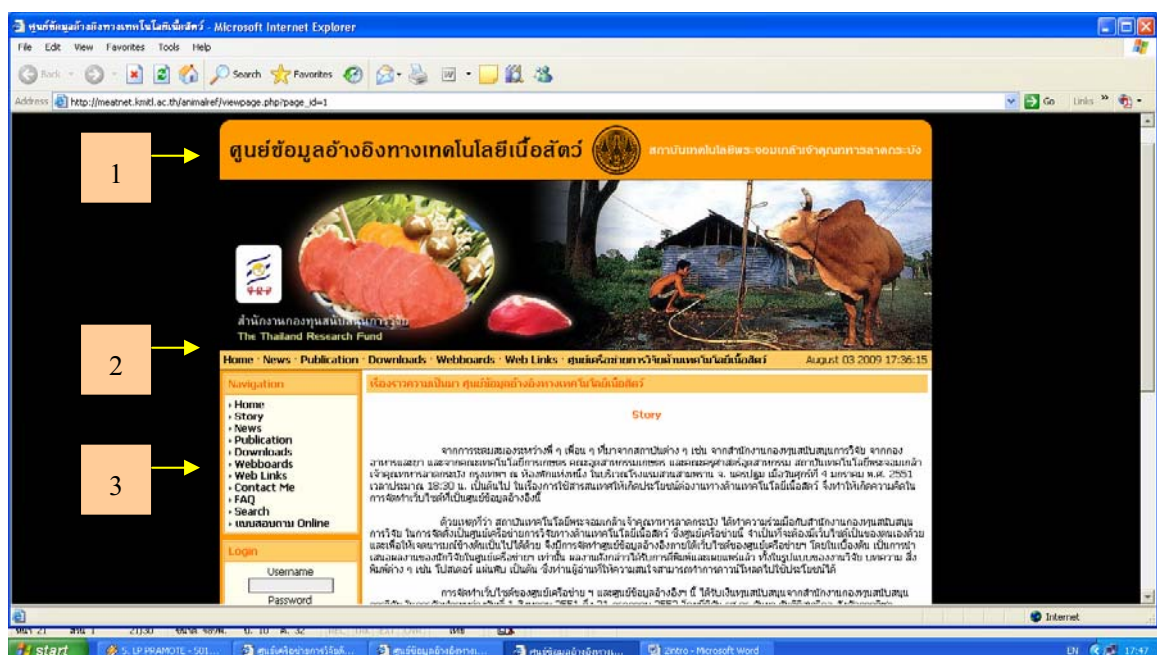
ศูนย์ข้อมูลอ้างอิงทางเทคโนโลยีเนื้อสัตว์ - Microsoft Internet Explorer

File Edit View Favorites Tools Help

Back Search Favorites

Address http://meatnet.kmitl.ac.th/animalref/viewpage.php?page_id=1

Go Links

1

ศูนย์ข้อมูลอ้างอิงทางเทคโนโลยีเนื้อสัตว์

สถาบันเทคโนโลยีพระจอมเกล้าเจ้าคุณทหารลาดกระบัง

สำนักงานกองทุนสนับสนุนการวิจัย
The Thailand Research Fund

2

Home · News · Publication · Downloads · Webboards · Web Links · ศูนย์เครือข่ายการวิจัยด้านเทคโนโลยีเนื้อสัตว์

August 03 2009 17:36:15

Navigation

3

Home
Story
News
Publication
Downloads
Webboards
Web Links
Contact Me
FAQ
Search
แบบสอบถาม Online

Login

Username

Password

เรื่องราวความเป็นมา ศูนย์ข้อมูลอ้างอิงทางเทคโนโลยีเนื้อสัตว์

Story

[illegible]

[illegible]

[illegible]

Internet

start

EN 17:47